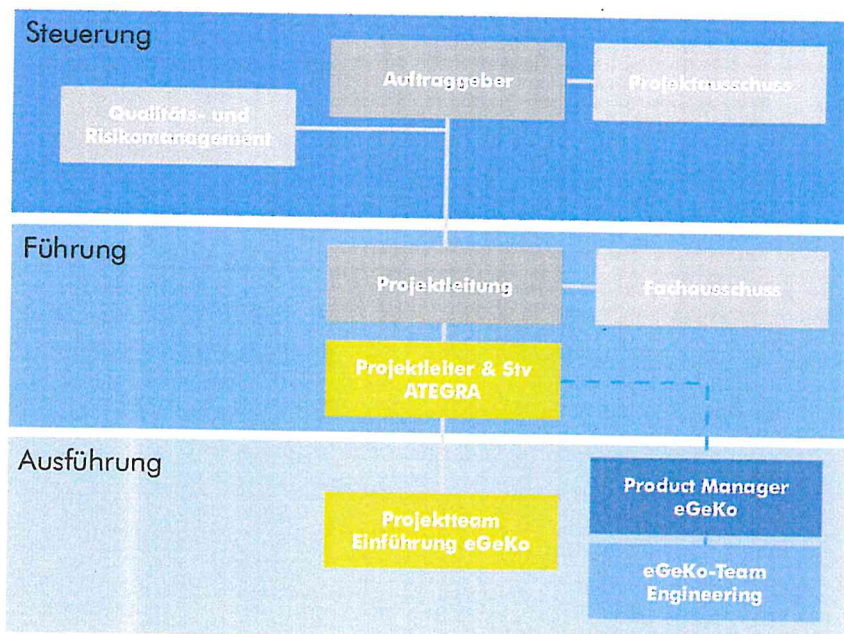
Steuerung

Auftraggeber

Projektausschuss

Qualitäts- und Risikomanagement

Führung

Projektleitung

Fachausschuss

Projektleiter & Stv ATEGRA

Ausführung

Product Manager eGeKo

Projektteam Einführung eGeKo

eGeKo-Team Engineering